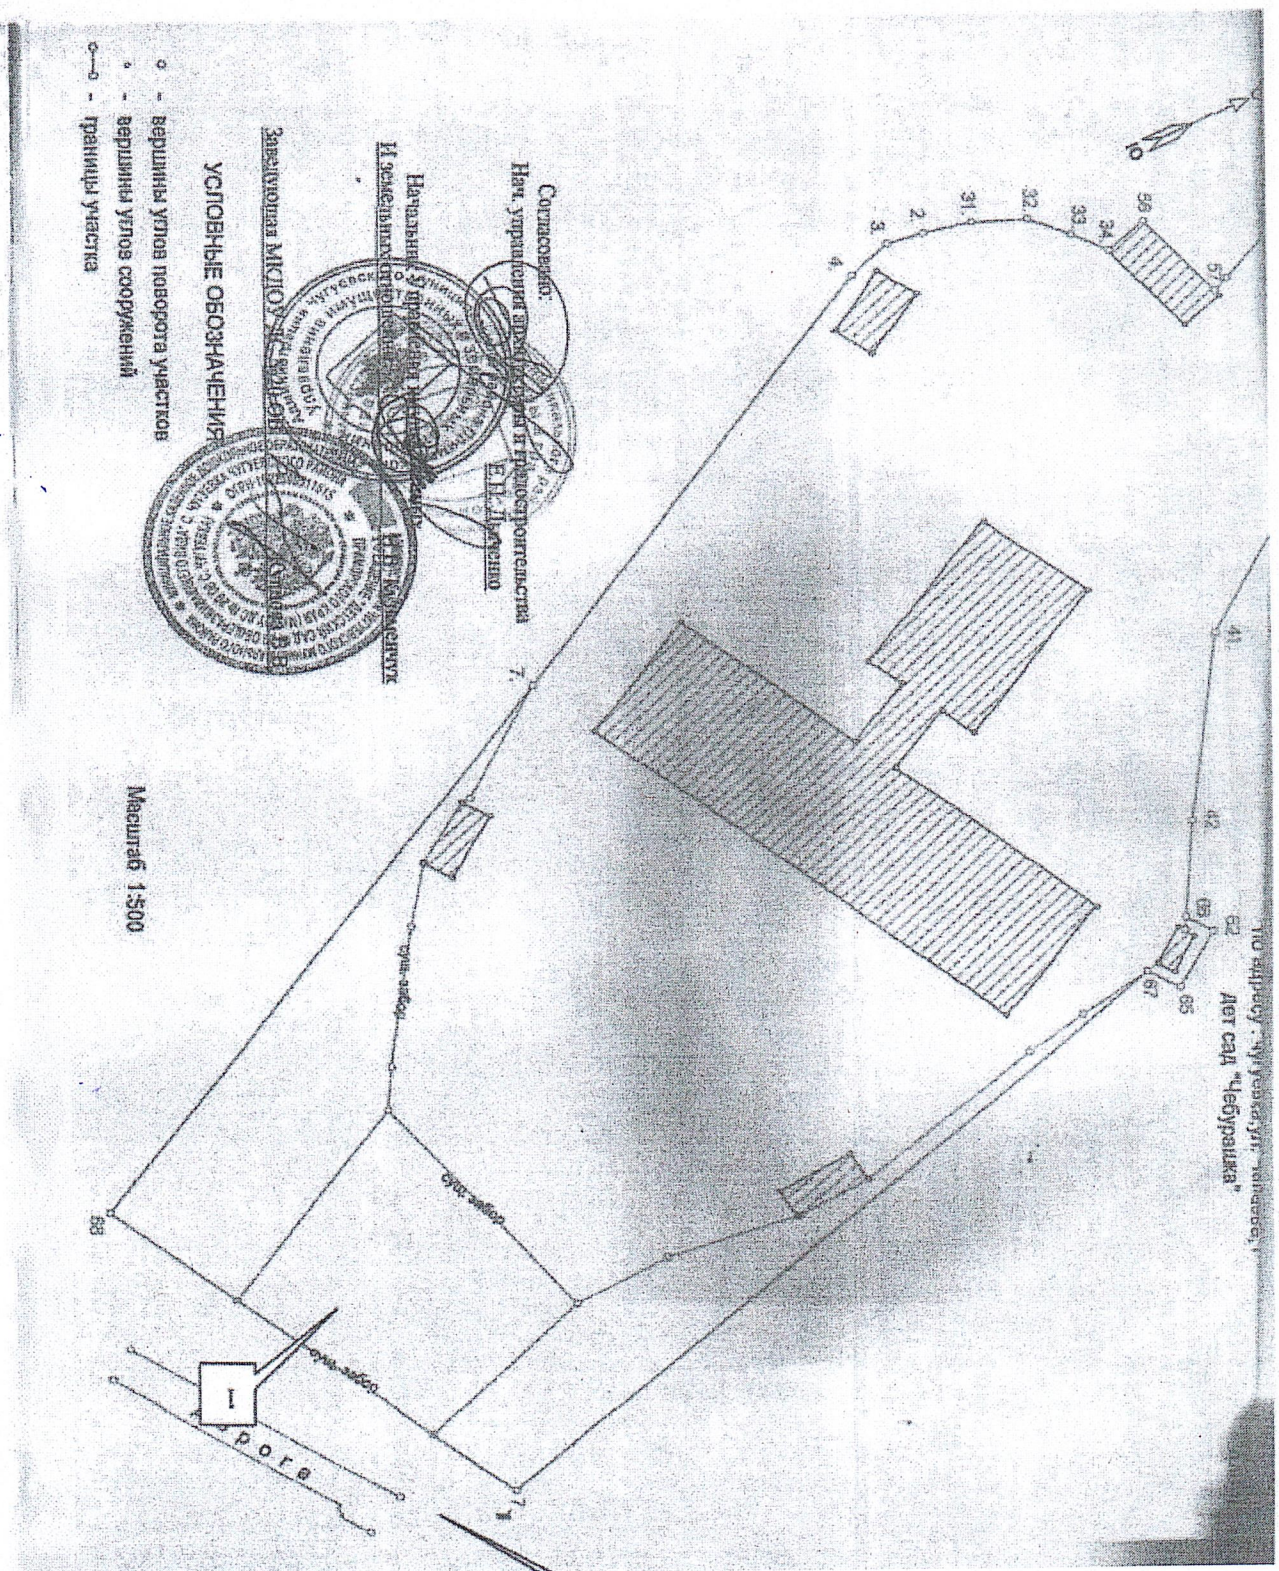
Ю

56
57
33
34
32
31
2
3
4

Согласовано:
Нач. управления архитектуры и градостроительства
Е.П. Лукашенко

Начальник управления имущественных
и земельных отношений
Т.П. Кушнерчук

Заведующая МДОУ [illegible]

УСЛОВНЫЕ ОБОЗНАЧЕНИЯ

о - вершины углов поворота участков
∘ - вершины углов сооружений
о—о - границы участка

7

41

42

62

65
66
67

по адресу: Чугуевка, ул. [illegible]
дет сад "Чебурашка"

Масштаб 1:500

68

ж/б забор

1

дорога

7